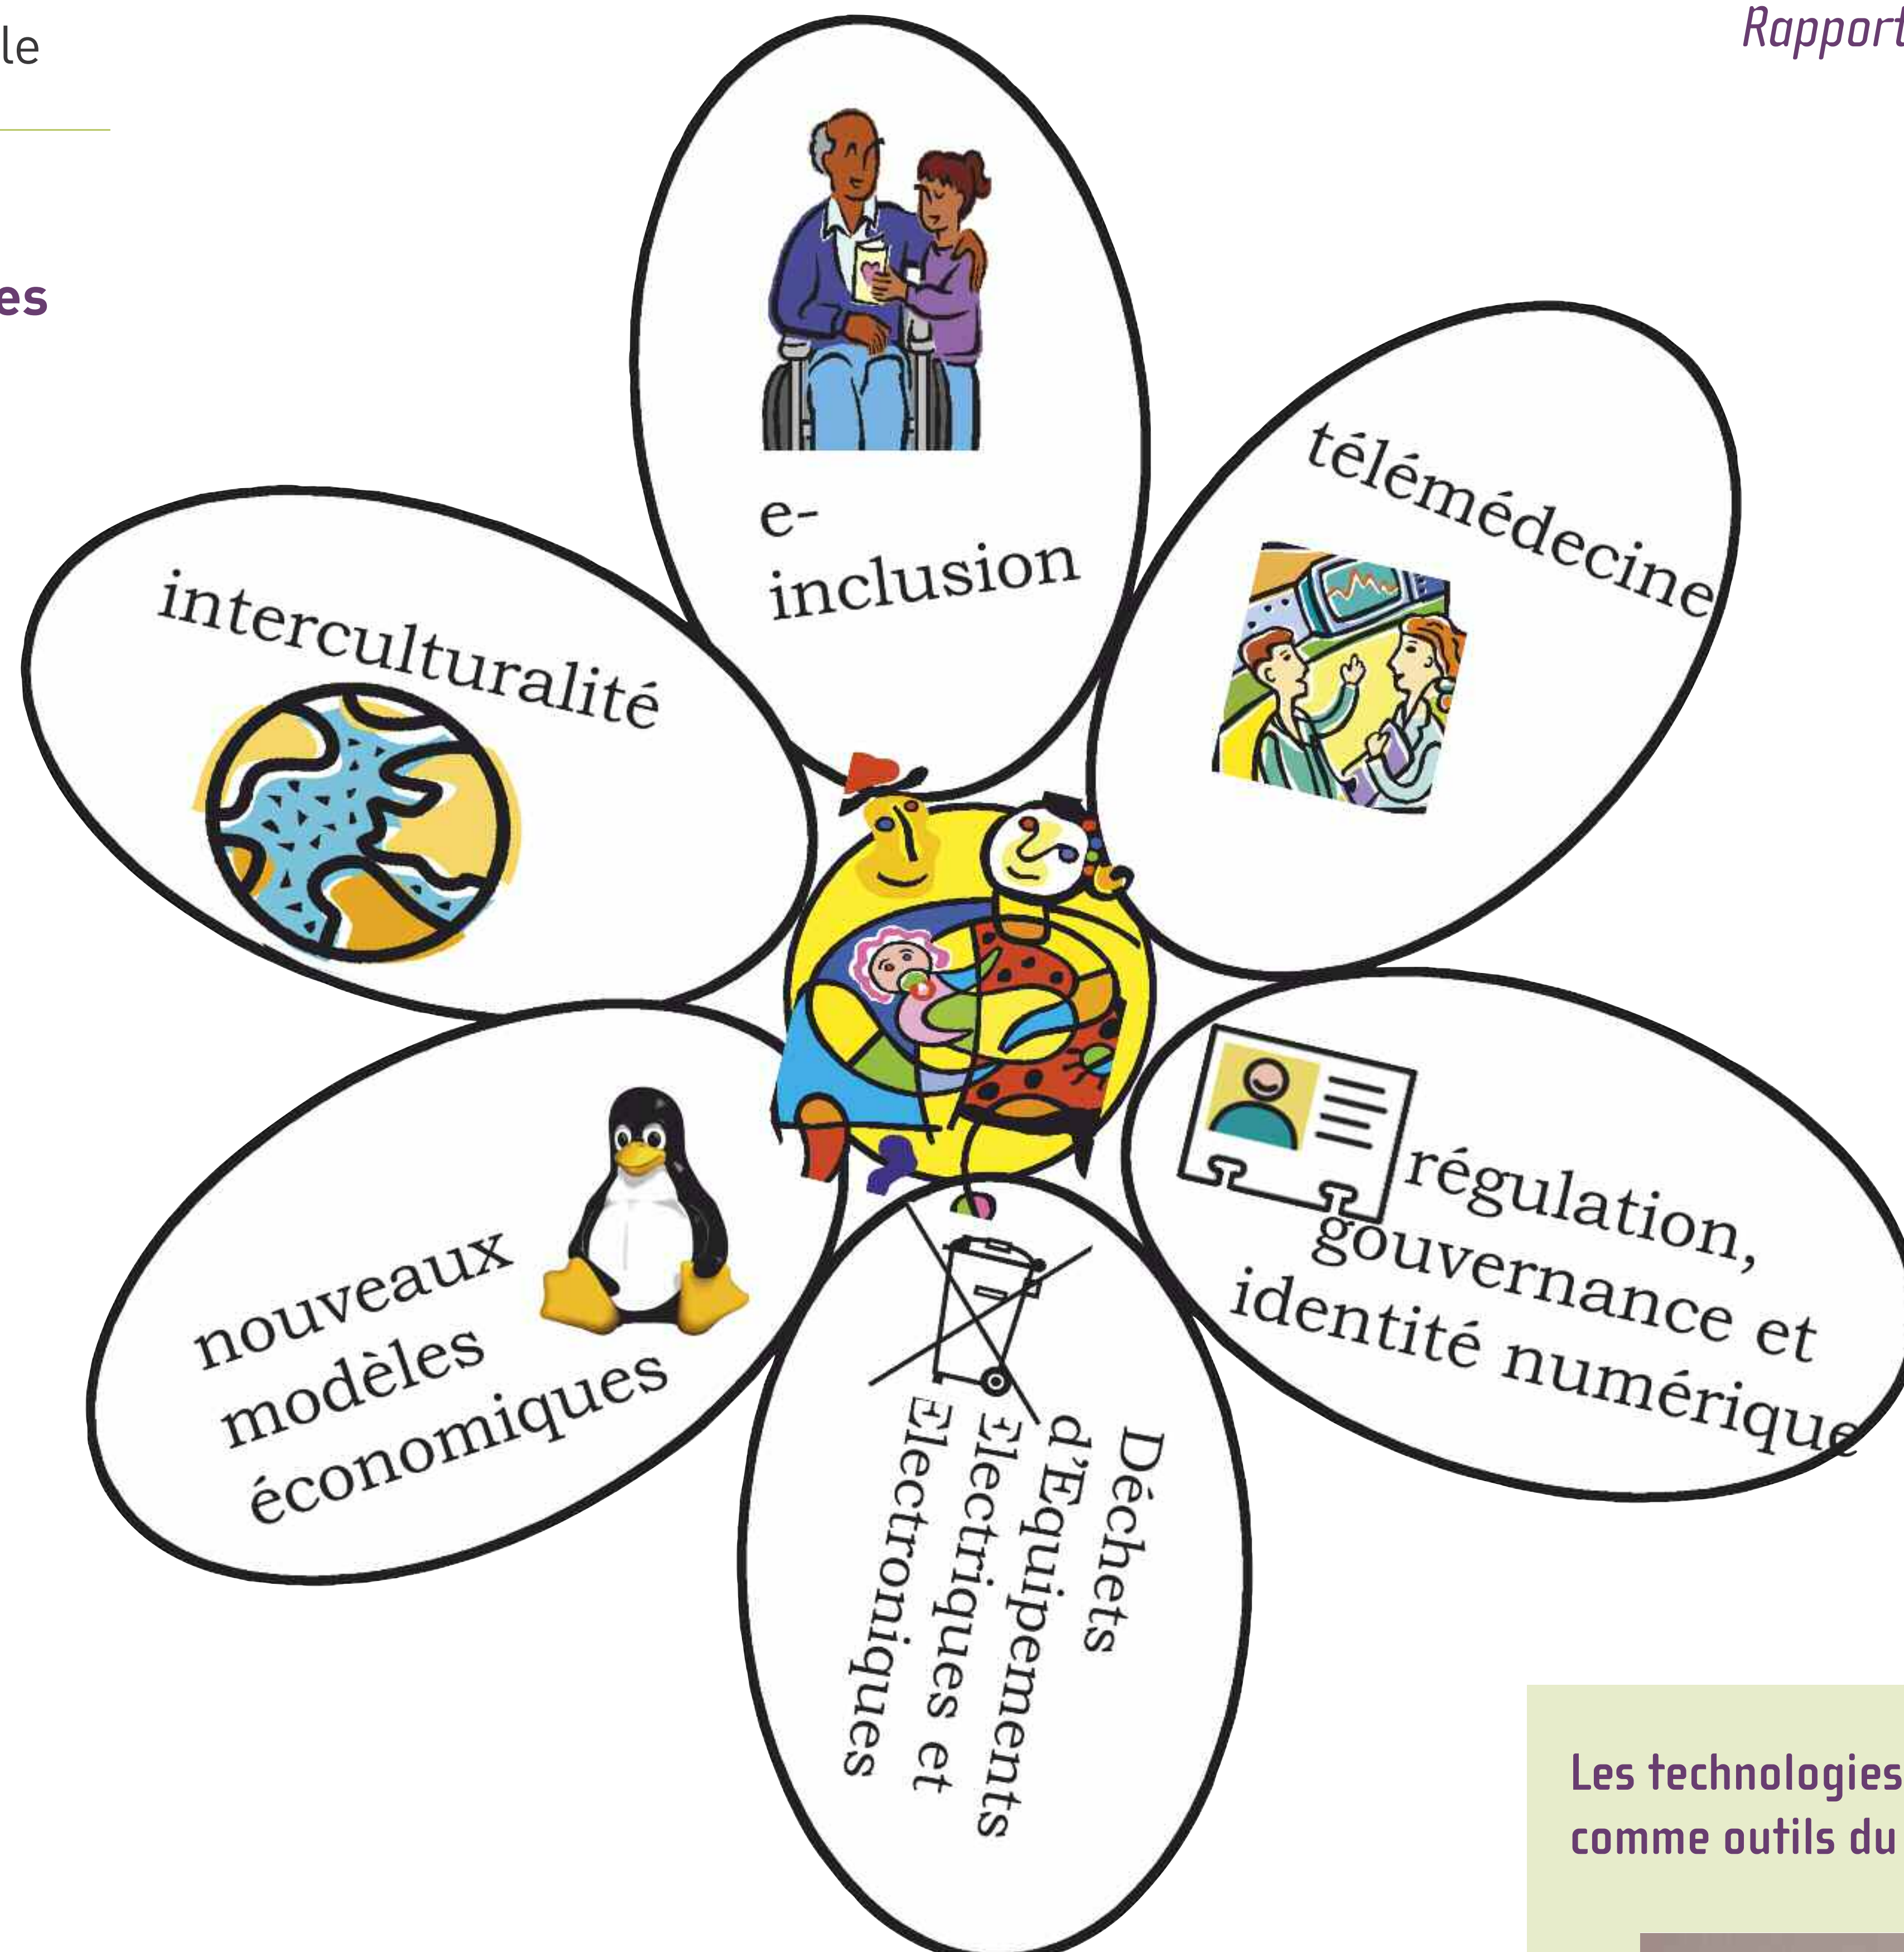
le

Rapport

es

e-inclusion

télémédecine

interculturalité

régulation, gouvernance et identité numérique

nouveaux modèles économiques

Déchets d'Équipements Électriques et Électroniques

Les technologies
comme outils du